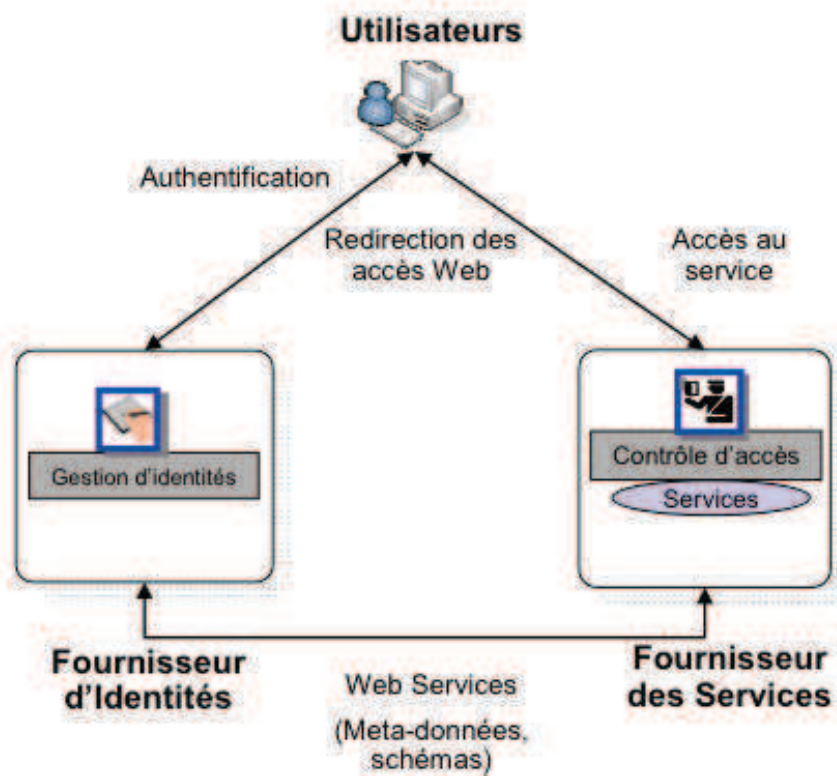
Utilisateurs

Authentification

Redirection des accès Web

Accès au service

Gestion d'identités

Contrôle d'accès

Services

Fournisseur d'Identités

Web Services

(Meta-données, schémas)

Fournisseur des Services